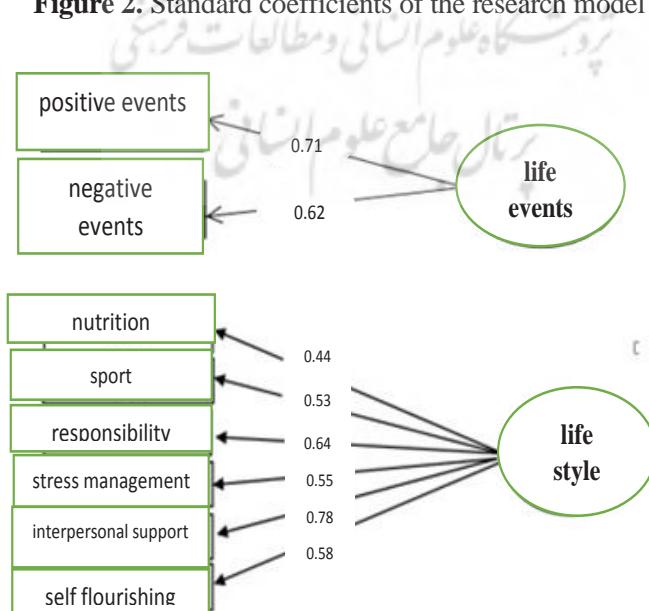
**Figure 2.** Standard coefficients of the research model

پژوهشگاه علوم انسانی و مطالعات فرهنگی
پرتال جامع علوم انسانی

positive events

0.71

life events

negative events

0.62

nutrition

0.44

sport

0.53

responsibility

0.64

life style

stress management

0.55

0.78

interpersonal support

0.58

self flourishing